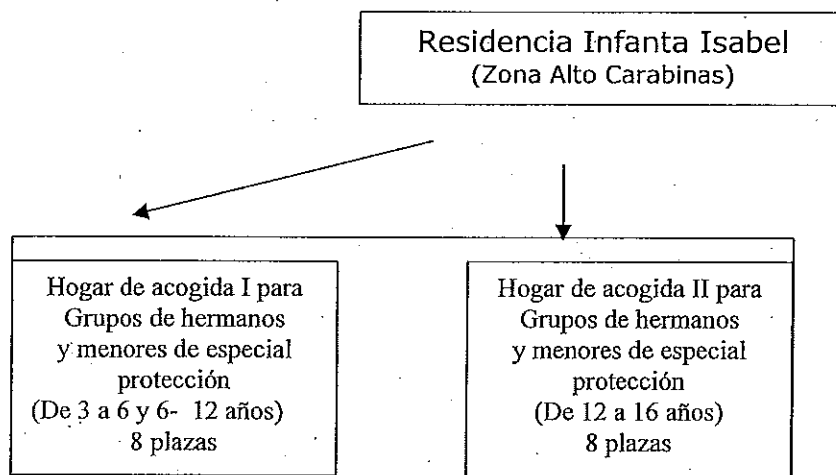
Residencia Infanta Isabel
(Zona Alto Carabinas)

Hogar de acogida I para Grupos de hermanos y menores de especial protección
(De 3 a 6 y 6- 12 años)
8 plazas

Hogar de acogida II para Grupos de hermanos y menores de especial protección
(De 12 a 16 años)
8 plazas